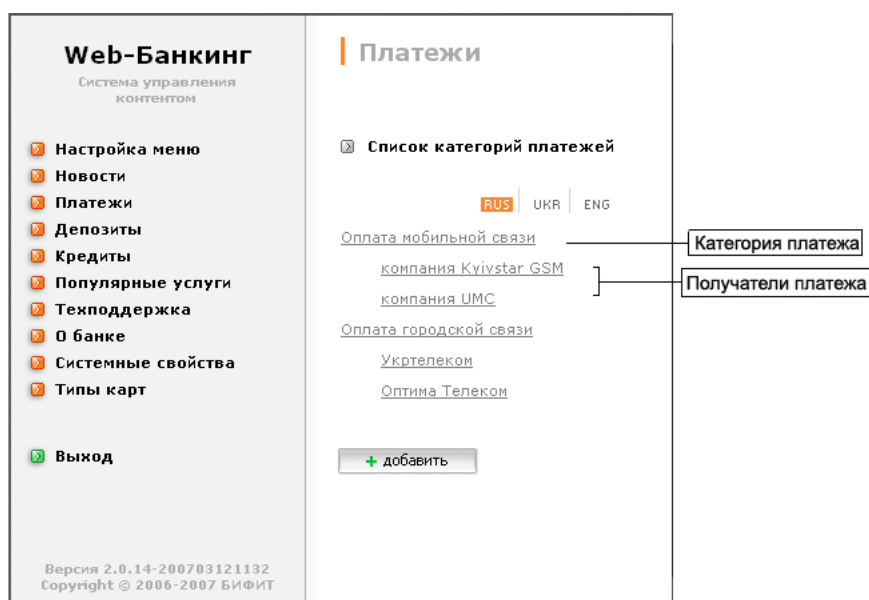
Web-Банкинг
Система управления контентом

Настройка меню
Новости
Платежи
Депозиты
Кредиты
Популярные услуги
Техподдержка
О банке
Системные свойства
Типы карт

Выход

Версия 2.0.14-200703121132
Copyright © 2006-2007 БИФИТ

Платежи

Список категорий платежей

RUS UKR ENG

Оплата мобильной связи
компания Kyivstar GSM
компания UMC
Оплата городской связи
Укртелеком
Оптима Телеком

+ добавить

Категория платежа
Получатели платежа